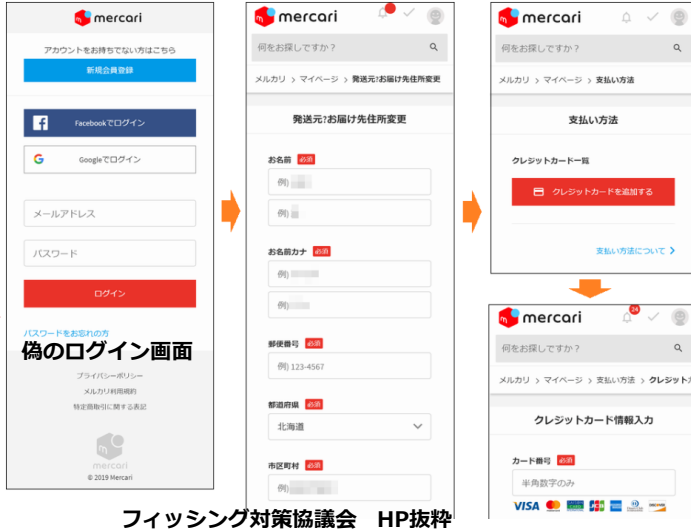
mercari

アカウントをお持ちでない方はこちら

新規会員登録

Facebookでログイン

Googleでログイン

メールアドレス

パスワード

ログイン

パスワードをお忘れの方

偽のログイン画面

プライバシーポリシー

メルカリ利用規約

特定商取引に関する表記

mercari

© 2019 Mercari

mercari

何をお探しですか？

メルカリ > マイページ > 発送元?お届け先住所変更

発送元?お届け先住所変更

お名前 必須

例) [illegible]

例) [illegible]

お名前カナ 必須

例) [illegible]

例) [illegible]

郵便番号 必須

例) 123-4567

都道府県 必須

北海道

市区町村 必須

例) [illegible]

mercari

何をお探しですか？

メルカリ > マイページ > 支払い方法

支払い方法

クレジットカード一覧

クレジットカードを追加する

支払い方法について

mercari

24

何をお探しですか？

メルカリ > マイページ > 支払い方法 > クレジットカ

クレジットカード情報入力

カード番号 必須

半角数字のみ

VISA JCB DISCOVER

フィッシング対策協議会 HP抜粋